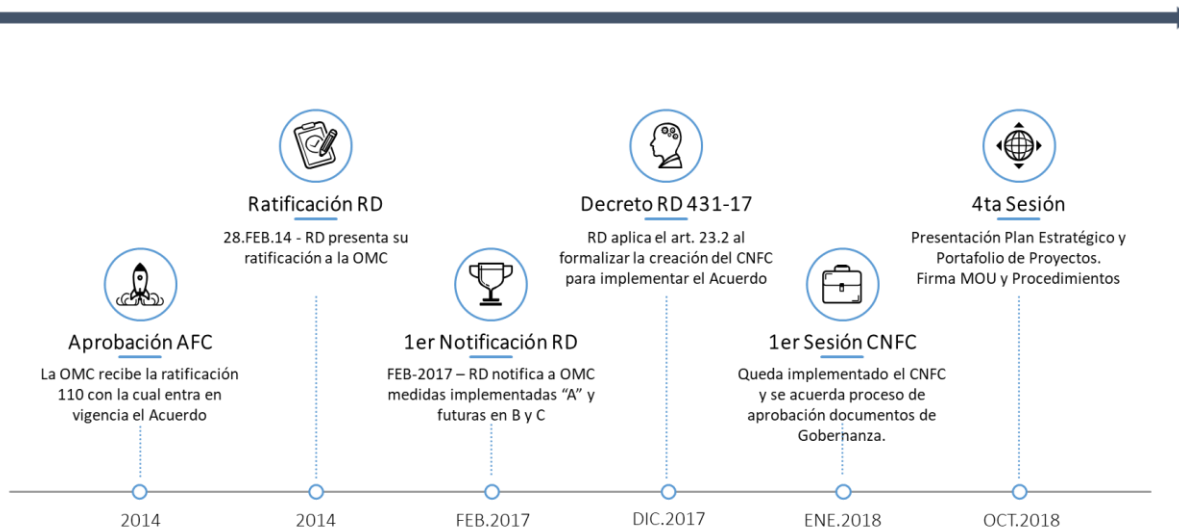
Ratificación RD

28.FEB.14 - RD presenta su ratificación a la OMC

Decreto RD 431-17

RD aplica el art. 23.2 al formalizar la creación del CNFC para implementar el Acuerdo

4ta Sesión

Presentación Plan Estratégico y Portafolio de Proyectos. Firma MOU y Procedimientos

Aprobación AFC

La OMC recibe la ratificación 110 con la cual entra en vigencia el Acuerdo

1er Notificación RD

FEB-2017 – RD notifica a OMC medidas implementadas "A" y futuras en B y C

1er Sesión CNFC

Queda implementado el CNFC y se acuerda proceso de aprobación documentos de Gobernanza.

2014

2014

FEB.2017

DIC.2017

ENE.2018

OCT.2018